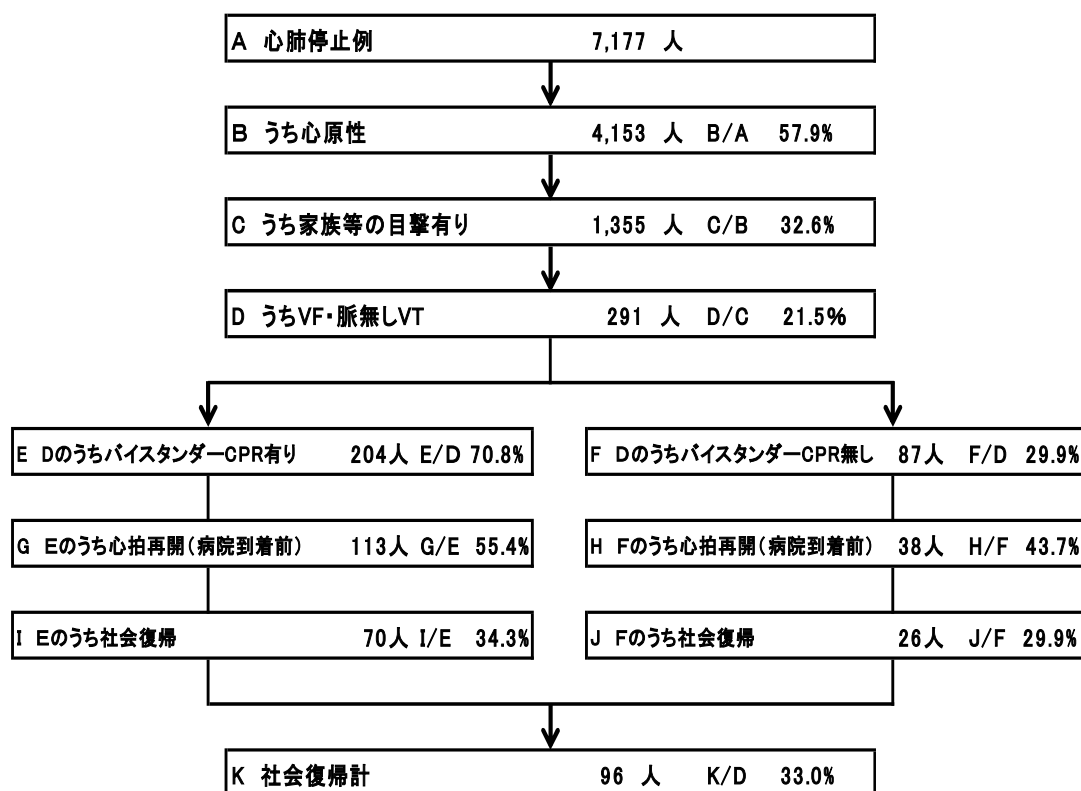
A 心肺停止例 7,177 人

B うち心原性 4,153 人 B/A 57.9%

C うち家族等の目撃有り 1,355 人 C/B 32.6%

D うちVF・脈無しVT 291 人 D/C 21.5%

E Dのうちバイスタンダー CPR有り 204人 E/D 70.8%

G Eのうち心拍再開（病院到着前） 113人 G/E 55.4%

I Eのうち社会復帰 70人 I/E 34.3%

F Dのうちバイスタンダー CPR無し 87人 F/D 29.9%

H Fのうち心拍再開（病院到着前） 38人 H/F 43.7%

J Fのうち社会復帰 26人 J/F 29.9%

K 社会復帰計 96 人 K/D 33.0%